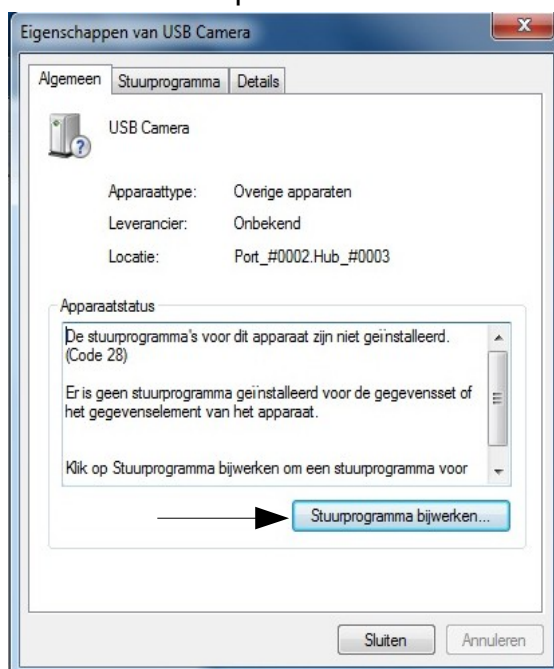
Eigenschappen van USB Camera

Algemeen | Stuurprogramma | Details

USB Camera

Apparaattype: Overige apparaten

Leverancier: Onbekend

Locatie: Port_#0002.Hub_#0003

Apparaatstatus

De stuurprogramma's voor dit apparaat zijn niet geïnstalleerd. (Code 28)

Er is geen stuurprogramma geïnstalleerd voor de gegevensset of het gegevenselement van het apparaat.

Klik op Stuurprogramma bijwerken om een stuurprogramma voor

Stuurprogramma bijwerken...

Sluiten

Annuleren